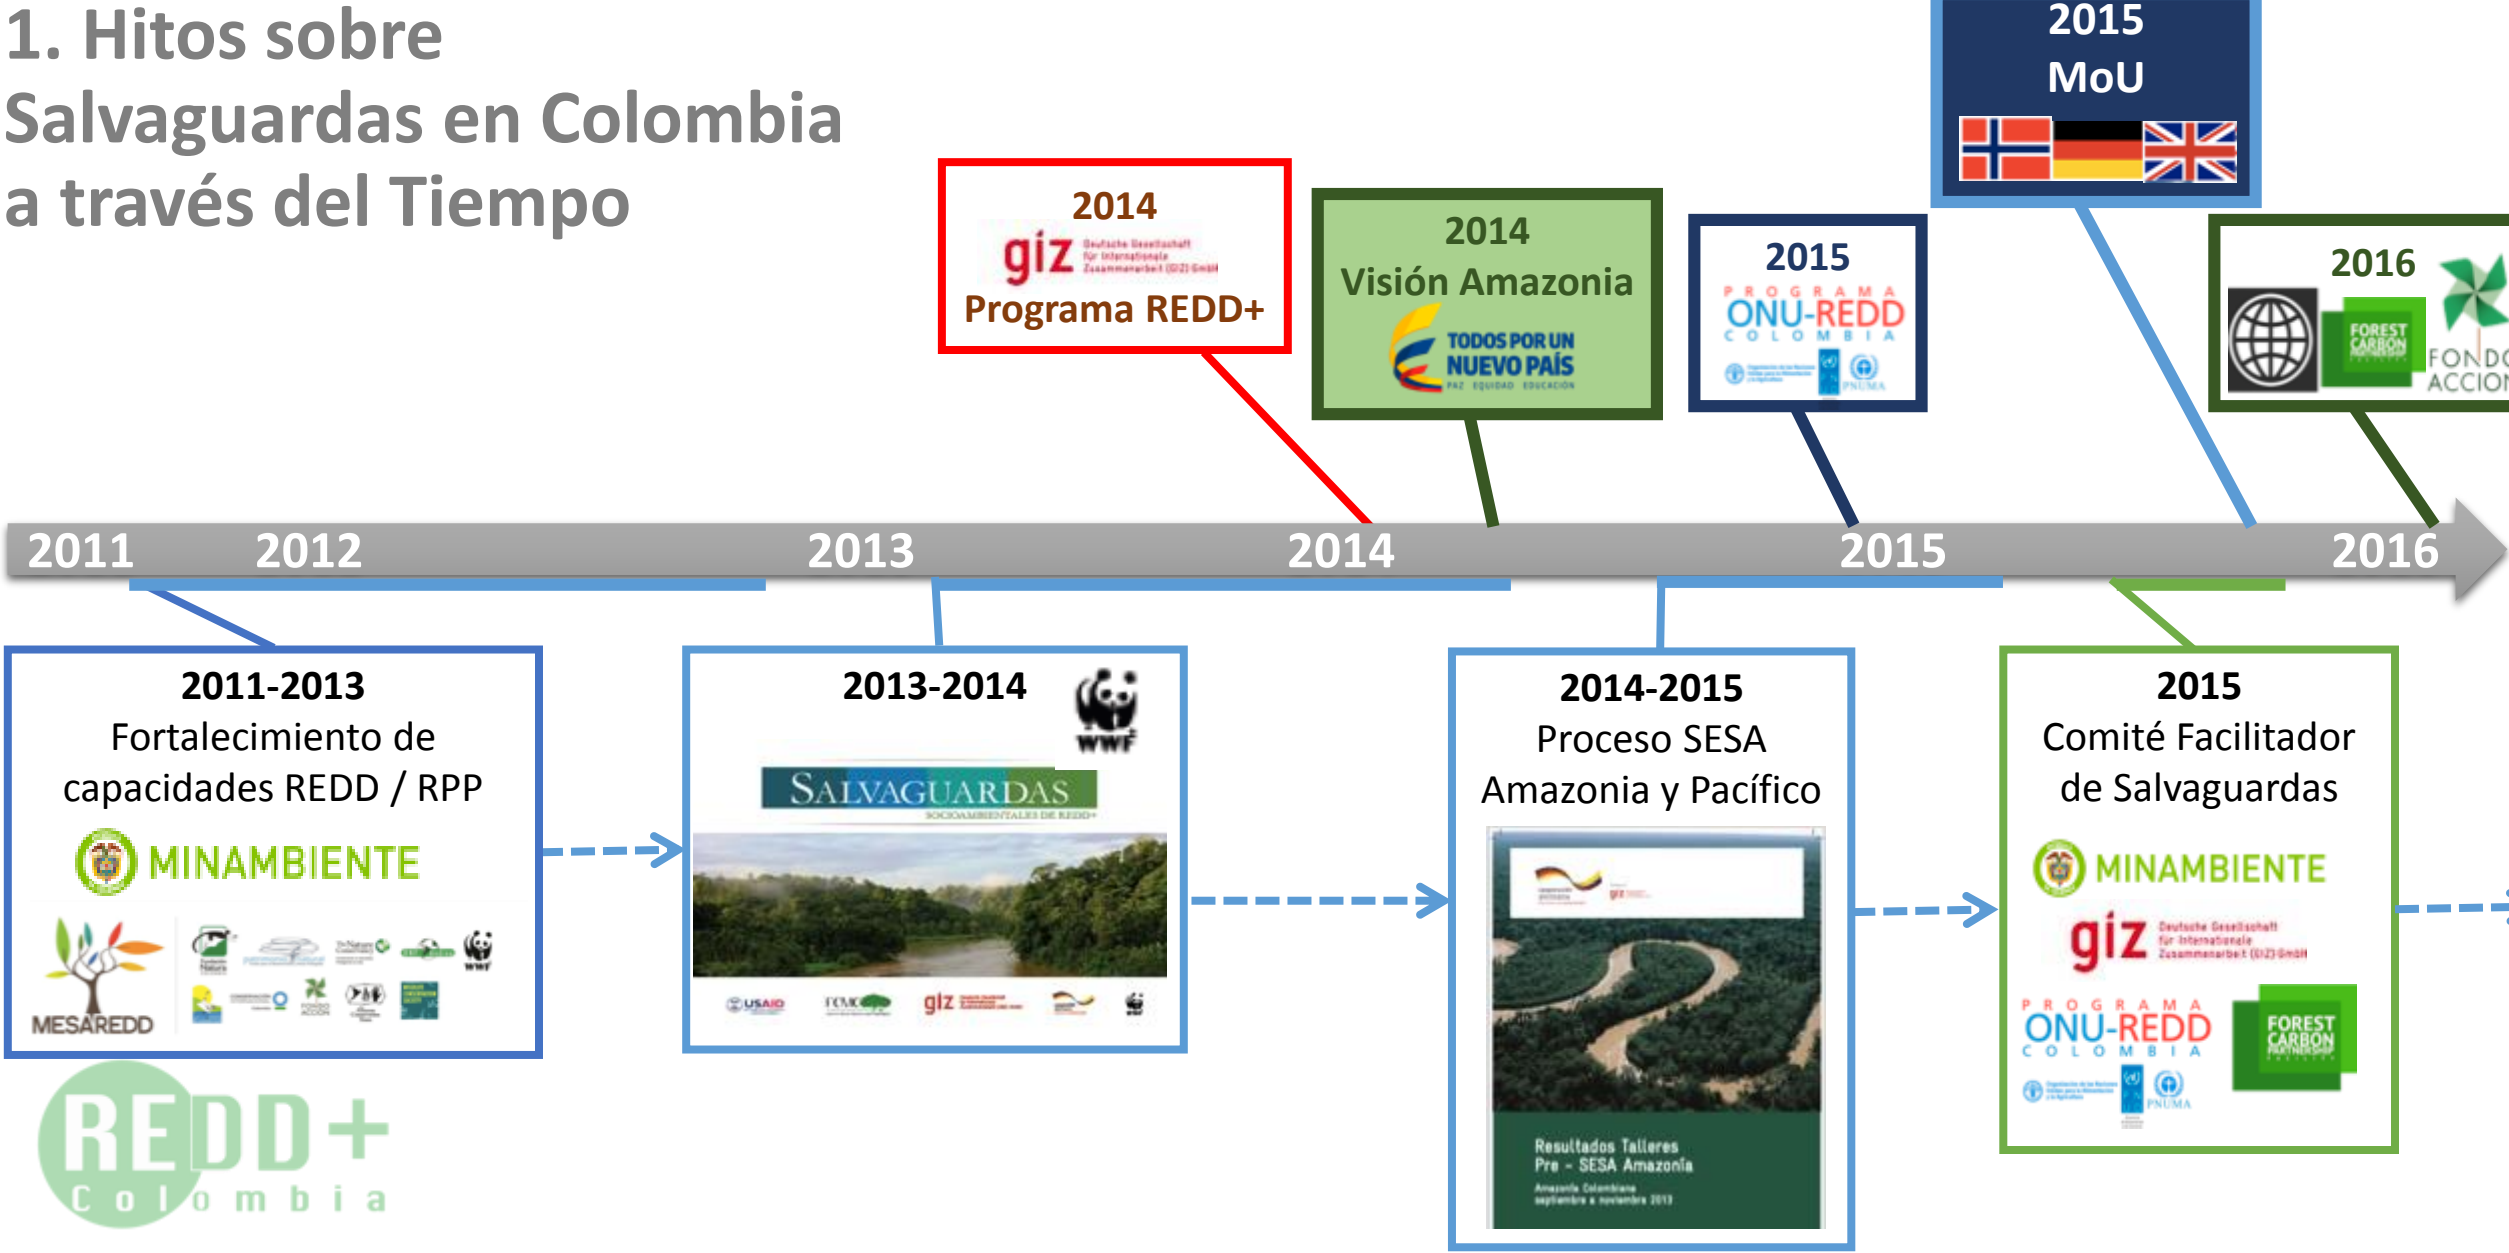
1. Hitos sobre Salvaguardas en Colombia a través del Tiempo

2014
giz Deutsche Gesellschaft für Internationale Zusammenarbeit (GIZ) GmbH
Programa REDD+

2014
Visión Amazonia
TODOS POR UN NUEVO PAÍS
PAZ EQUIDAD EDUCACIÓN

2015
PROGRAMA ONU-REDD COLOMBIA
PNUMA

2015
MoU

2016
FOREST CARBON
FONDO ACCIÓN

2011 2012 2013 2014 2015 2016

2011-2013
Fortalecimiento de capacidades REDD / RPP
MINAMBIENTE
MESAREDD

2013-2014
WWF
SALVAGUARDAS
SOCIOAMBIENTALES DE REDD+
USAID
giz

2014-2015
Proceso SESA Amazonia y Pacífico
giz
Resultados Talleres Pre - SESA Amazonía
Amazonía Colombiana septiembre a noviembre 2013

2015
Comité Facilitador de Salvaguardas
MINAMBIENTE
giz Deutsche Gesellschaft für Internationale Zusammenarbeit (GIZ) GmbH
PROGRAMA ONU-REDD COLOMBIA
PNUMA
FOREST CARBON

REDD+ Colombia